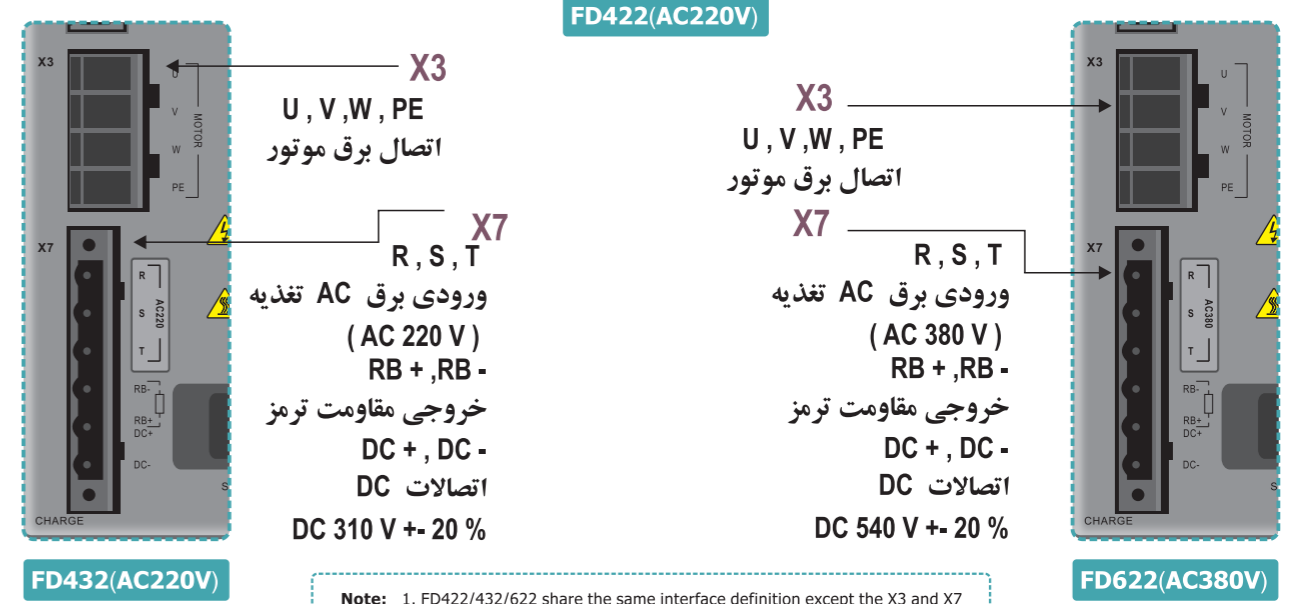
FD422(AC220V)

X3
U
V
W
PE
MOTOR
X7
R
S
T
AC220
RB-
RB+
DC+
DC-
CHARGE

X3
U , V ,W , PE
اتصال برق موتور

X7
R , S , T
ورودی برق AC تغذیه
( AC 220 V )
RB + ,RB -
خروجی مقاومت ترمز
DC + , DC -
اتصالات DC
DC 310 V +- 20 %

X3
U , V ,W , PE
اتصال برق موتور

X7
R , S , T
ورودی برق AC تغذیه
( AC 380 V )
RB + ,RB -
خروجی مقاومت ترمز
DC + , DC -
اتصالات DC
DC 540 V +- 20 %

X3
U
V
W
PE
MOTOR
X7
R
S
T
AC380
RB-
RB+
DC+
DC-
CHARGE

FD432(AC220V)

Note: 1. FD422/432/622 share the same interface definition except the X3 and X7

FD622(AC380V)